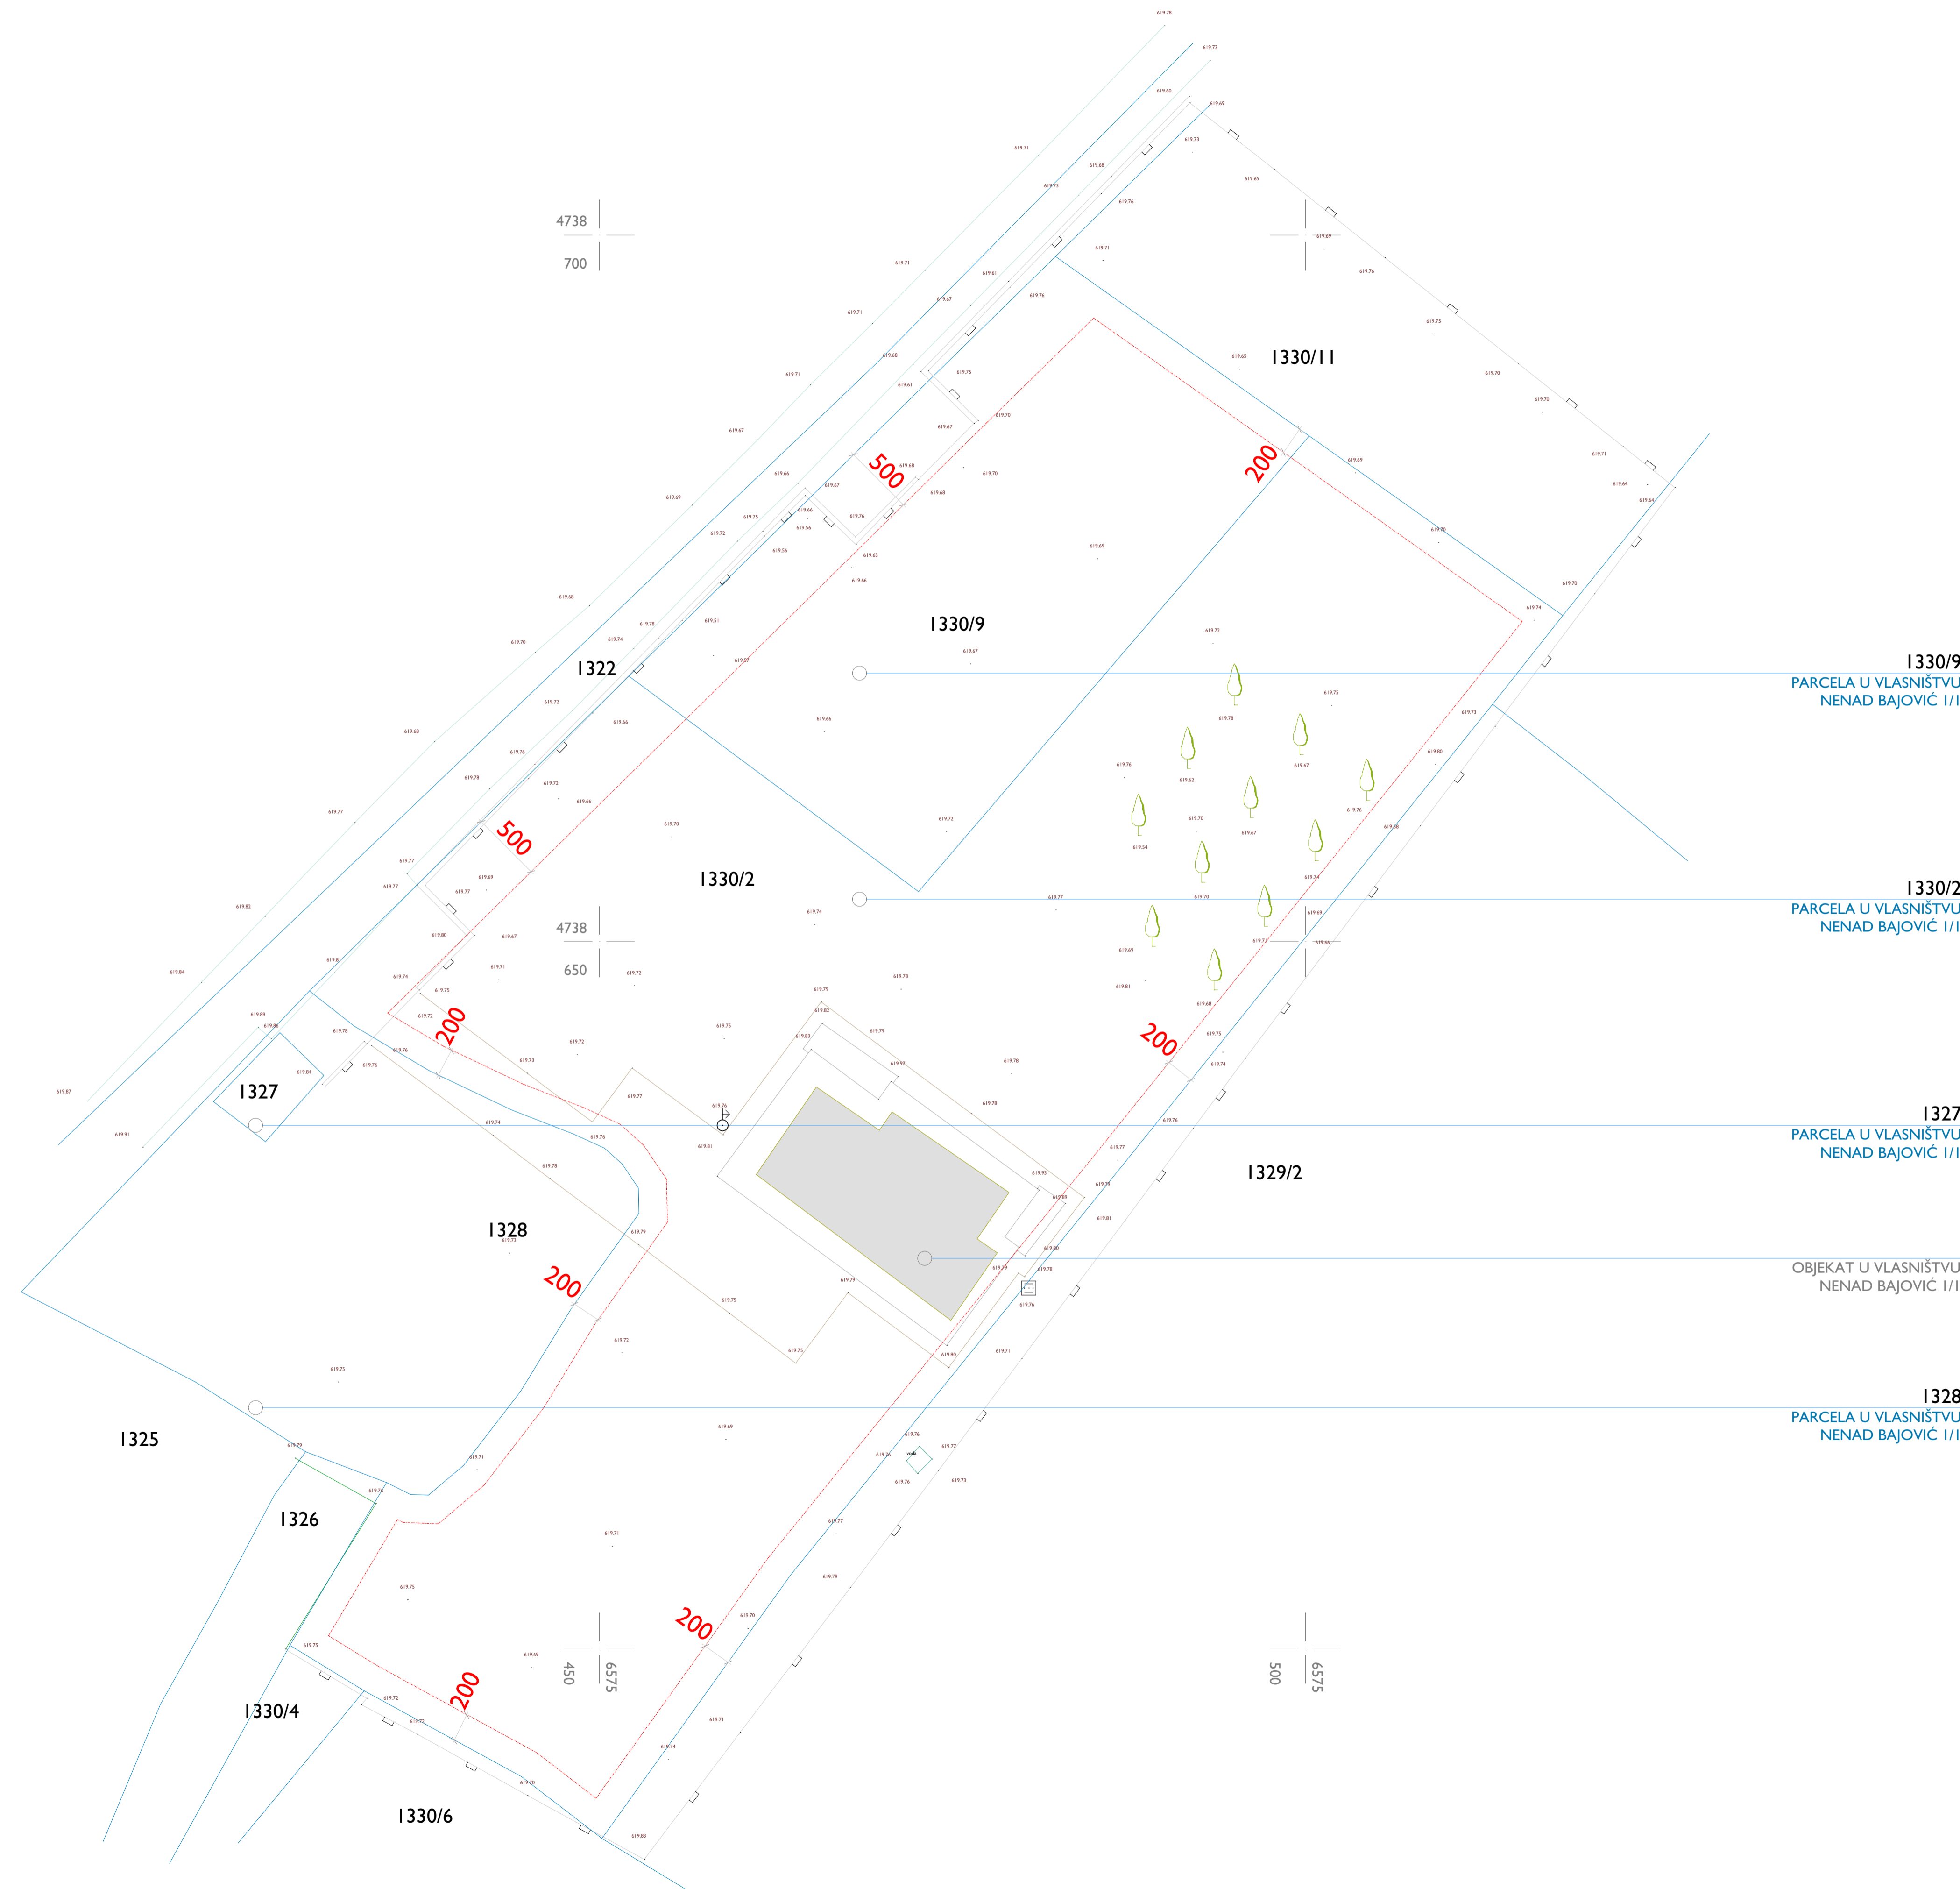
4738
700

1330/11

500

200

1330/9

1322

1330/9
PARCELA U VLASNIŠTVU
NENAD BAJOVIĆ 1/1

500

1330/2

4738
650

1330/2
PARCELA U VLASNIŠTVU
NENAD BAJOVIĆ 1/1

200

200

1327

1327
PARCELA U VLASNIŠTVU
NENAD BAJOVIĆ 1/1

1329/2

1328

OBJEKAT U VLASNIŠTVU
NENAD BAJOVIĆ 1/1

200

1328
PARCELA U VLASNIŠTVU
NENAD BAJOVIĆ 1/1

1325

1326

200

450
6575

500
6575

200

1330/4

1330/6